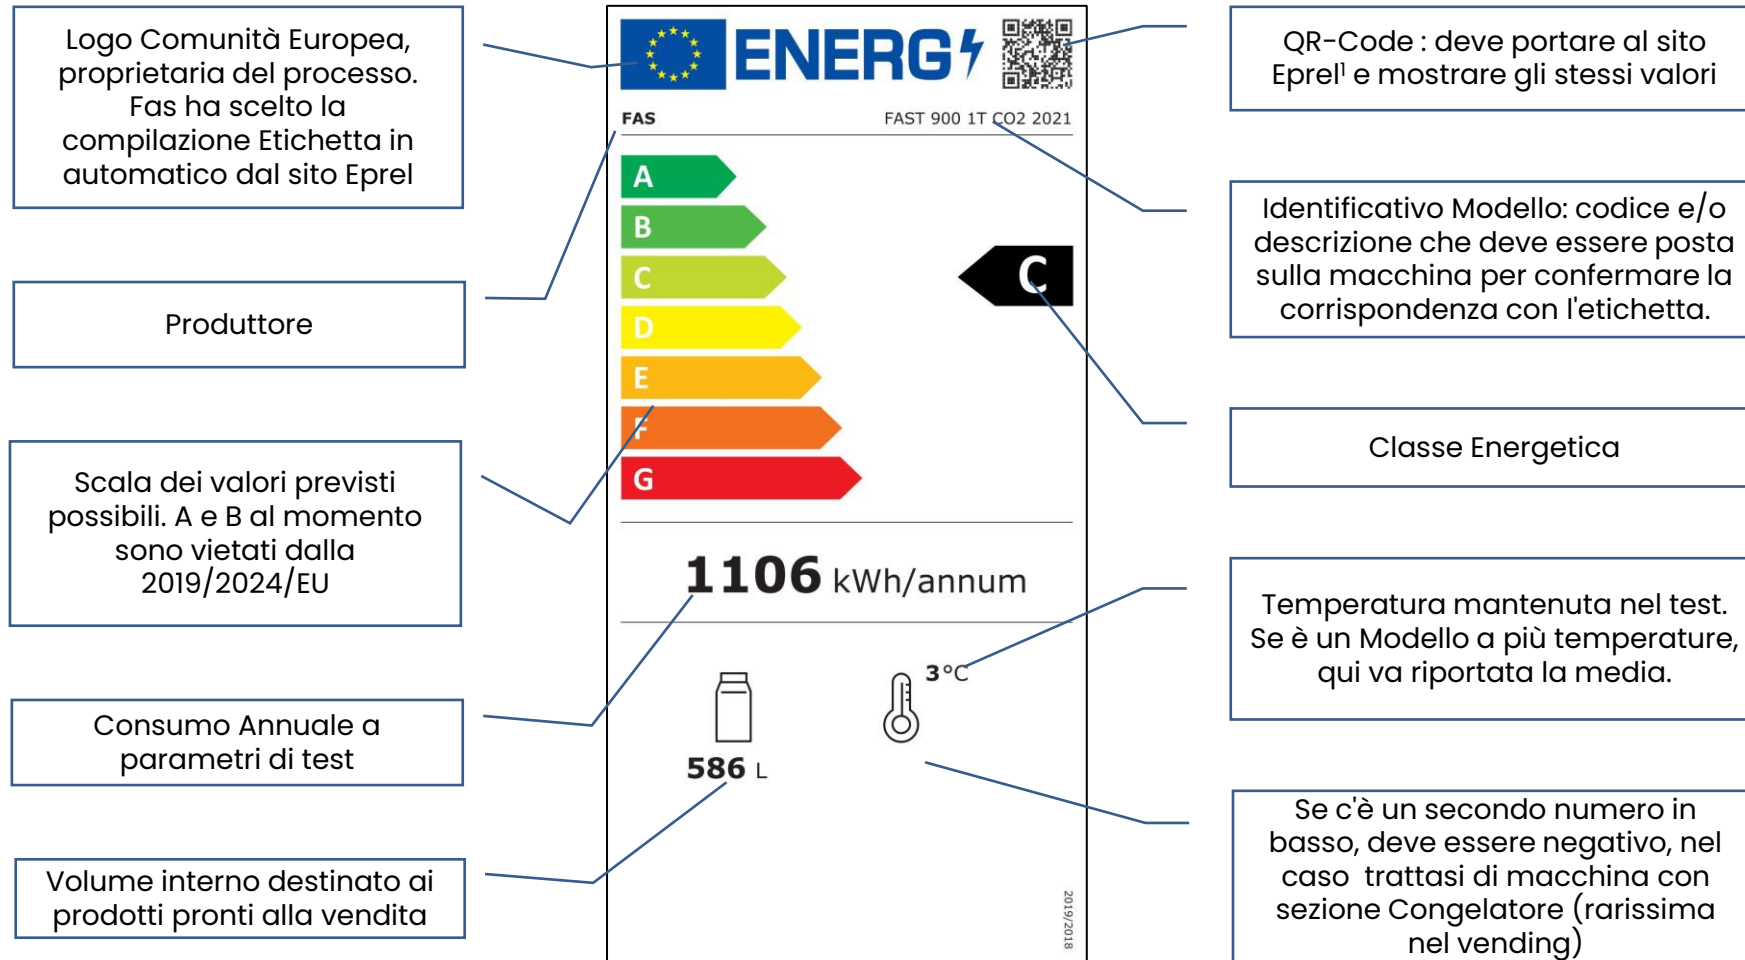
Logo Comunità Europea, proprietaria del processo. Fas ha scelto la compilazione Etichetta in automatico dal sito Eprel

ENERG

QR-Code : deve portare al sito Eprel¹ e mostrare gli stessi valori

FAS

FAST 900 1T CO2 2021

Produttore

Identificativo Modello: codice e/o descrizione che deve essere posta sulla macchina per confermare la corrispondenza con l'etichetta.

A

B

C

D

E

F

G

C

Classe Energetica

Scala dei valori previsti possibili. A e B al momento sono vietati dalla 2019/2024/EU

1106 kWh/annum

Temperatura mantenuta nel test. Se è un Modello a più temperature, qui va riportata la media.

3 °C

Consumo Annuale a parametri di test

586 L

Se c'è un secondo numero in basso, deve essere negativo, nel caso trattasi di macchina con sezione Congelatore (rarissima nel vending)

Volume interno destinato ai prodotti pronti alla vendita

2019/2018